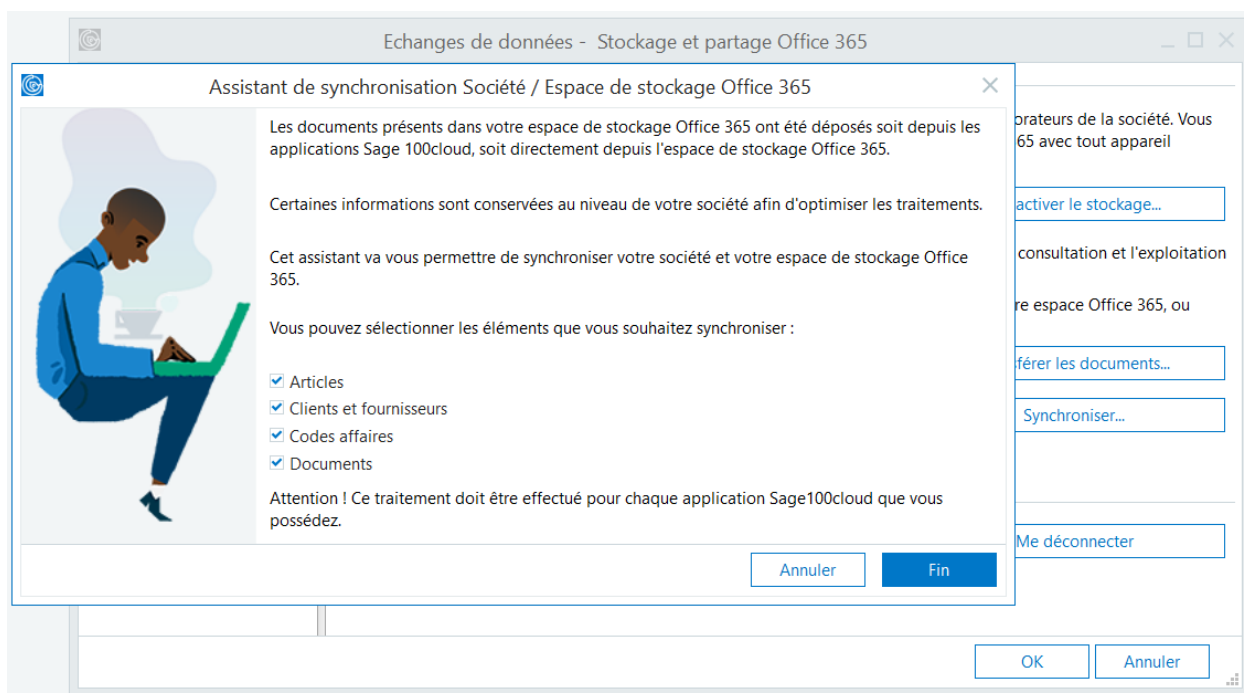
Echanges de données - Stockage et partage Office 365

Assistant de synchronisation Société / Espace de stockage Office 365

Les documents présents dans votre espace de stockage Office 365 ont été déposés soit depuis les applications Sage 100cloud, soit directement depuis l'espace de stockage Office 365.

Certaines informations sont conservées au niveau de votre société afin d'optimiser les traitements.

Cet assistant va vous permettre de synchroniser votre société et votre espace de stockage Office 365.

Vous pouvez sélectionner les éléments que vous souhaitez synchroniser :

Articles
Clients et fournisseurs
Codes affaires
Documents

Attention ! Ce traitement doit être effectué pour chaque application Sage100cloud que vous possédez.

Annuler
Fin

orateurs de la société. Vous
65 avec tout appareil
activer le stockage...
consultation et l'exploitation
re espace Office 365, ou
férer les documents...
Synchroniser...
Me déconnecter
OK
Annuler